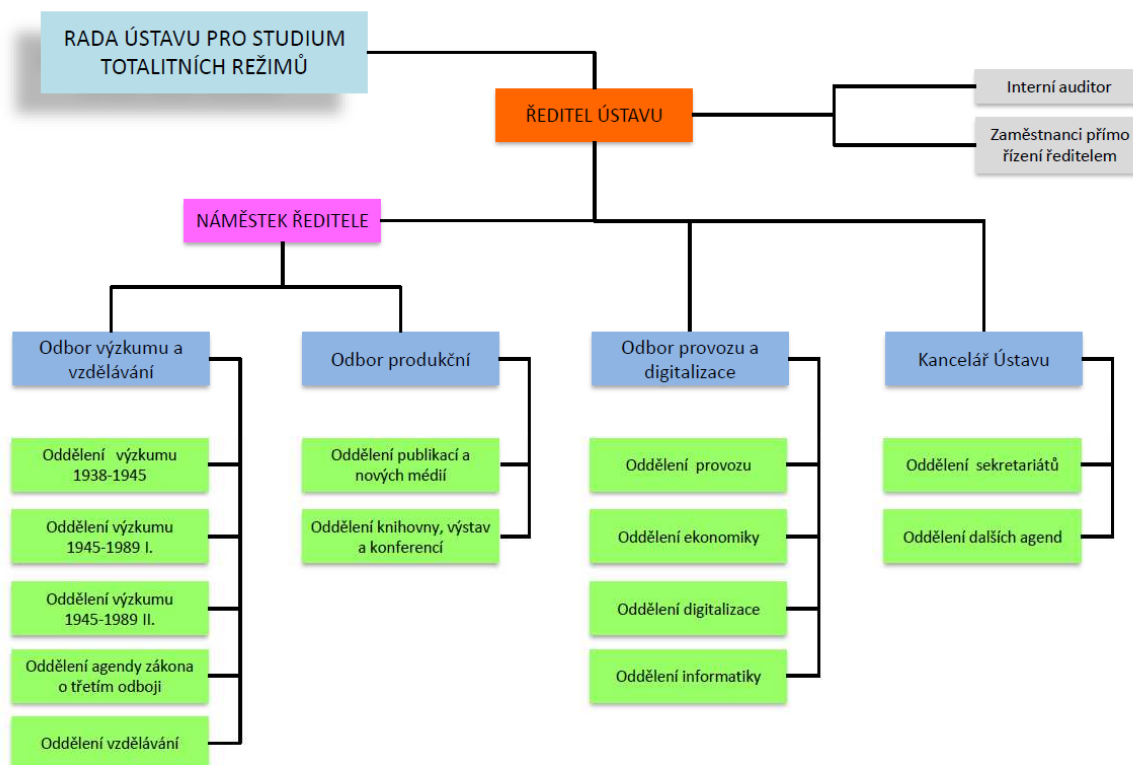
RADA ÚSTAVU PRO STUDIUM TOTALITNÍCH REŽIMŮ

ŘEDITEL ÚSTAVU

Interní auditor

Zaměstnanci přímo řízení ředitelem

NÁMĚSTEK ŘEDITELE

Odbor výzkumu a vzdělávání

Oddělení výzkumu 1938-1945

Oddělení výzkumu 1945-1989 I.

Oddělení výzkumu 1945-1989 II.

Oddělení agendy zákona o třetím odboji

Oddělení vzdělávání

Odbor produkční

Oddělení publikací a nových médií

Oddělení knihovny, výstav a konferencí

Odbor provozu a digitalizace

Oddělení provozu

Oddělení ekonomiky

Oddělení digitalizace

Oddělení informatiky

Kancelář Ústavu

Oddělení sekretariátů

Oddělení dalších agend